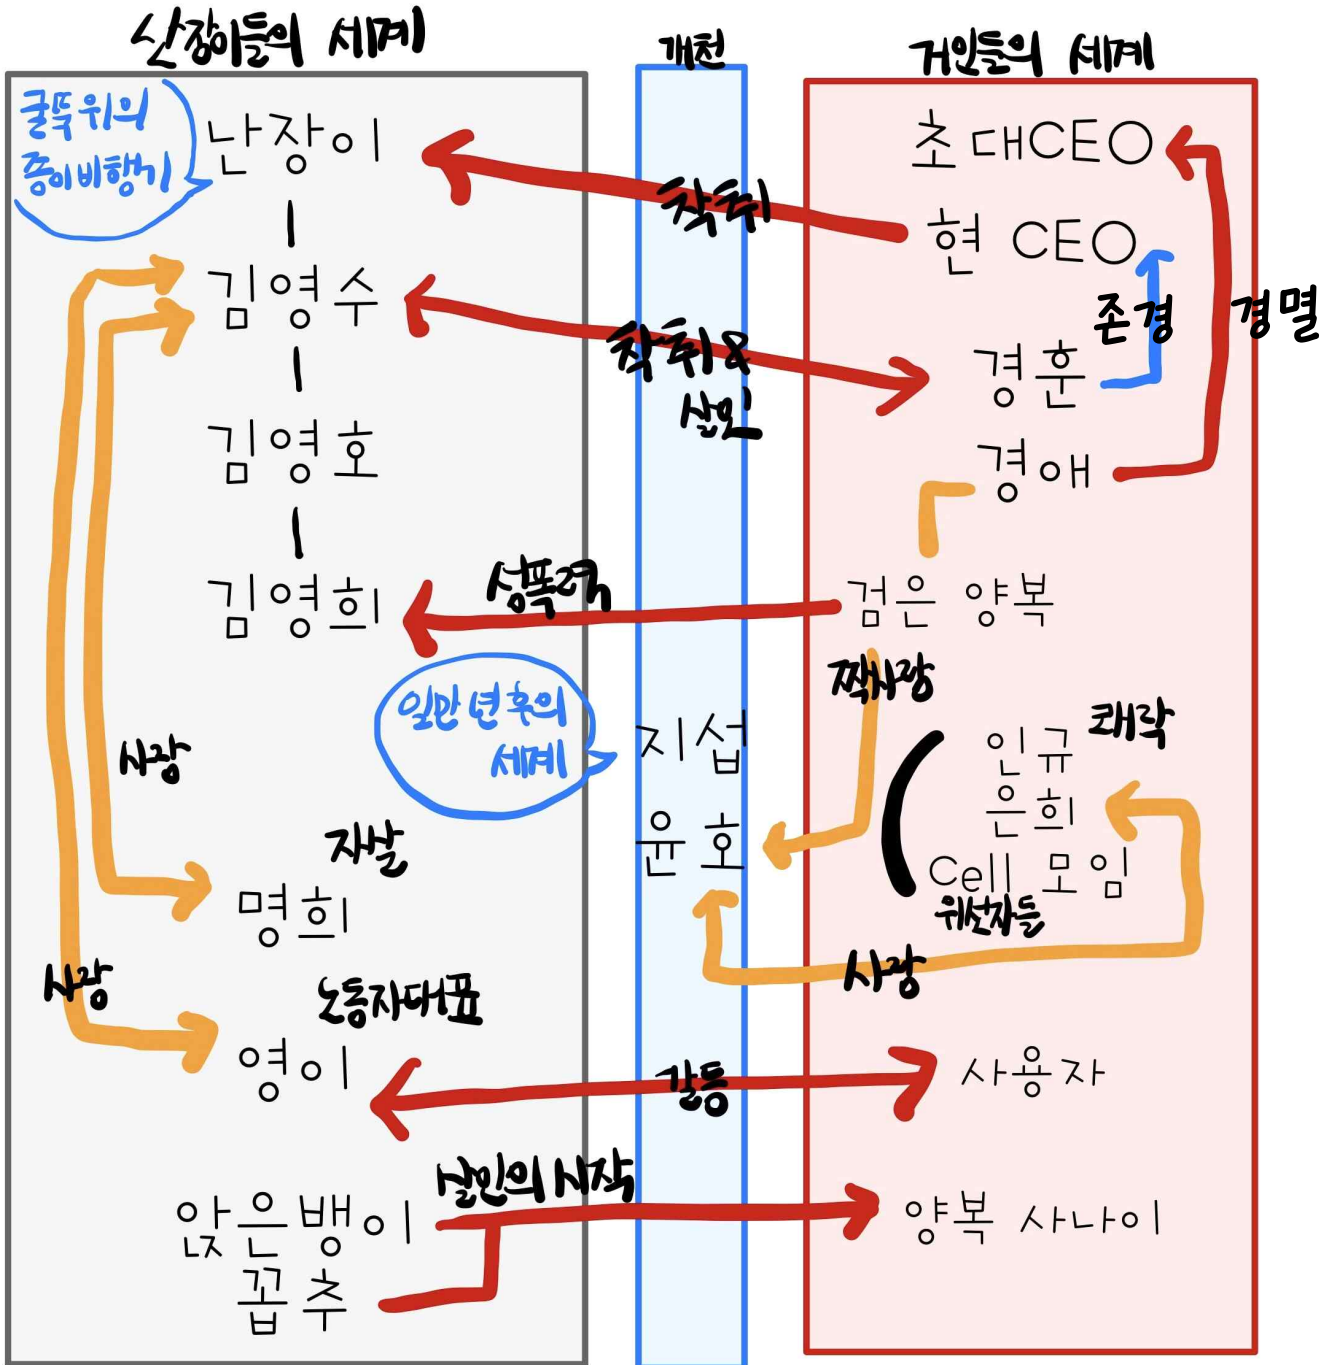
난장이들의 세계

개천

거인들의 세계

굴뚝위의 종이비행기

난장이

김영수

김영호

김영희

초대CEO

현 CEO

존경

경멸

경훈

경애

착취

착취& 살인

성폭력

검은 양복

짝사랑

일만 년 후의 세계

지섭

윤호

쾌락

인규

은희

Cell 모임

위선자들

사랑

사랑

자살

명희

사랑

노동자대표

영이

갈등

사용자

살인의 시작

앉은뱅이

꼽추

양복 사나이